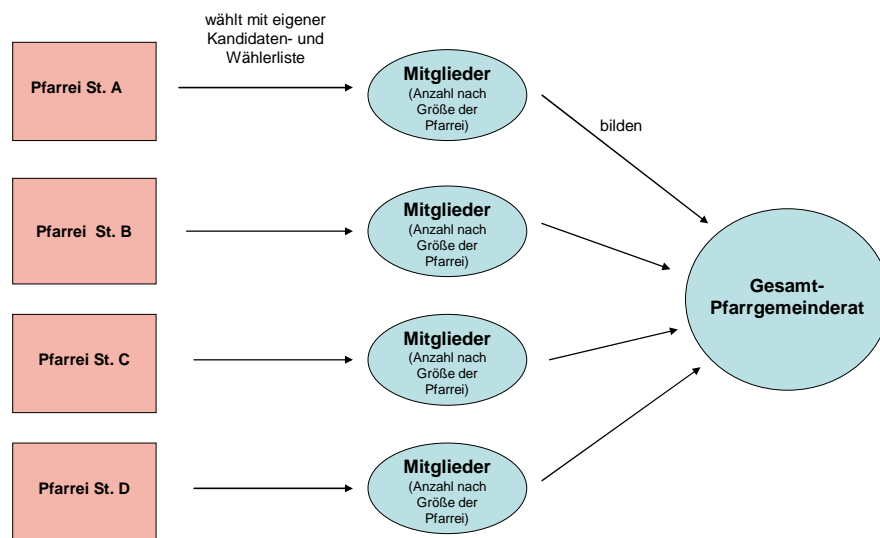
Pfarrei St. A

wählt mit eigener Kandidaten- und Wählerliste

Mitglieder
(Anzahl nach Größe der Pfarrei)

bilden

Pfarrei St. B

Mitglieder
(Anzahl nach Größe der Pfarrei)

Pfarrei St. C

Mitglieder
(Anzahl nach Größe der Pfarrei)

Pfarrei St. D

Mitglieder
(Anzahl nach Größe der Pfarrei)

Gesamt-Pfarrgemeinderat